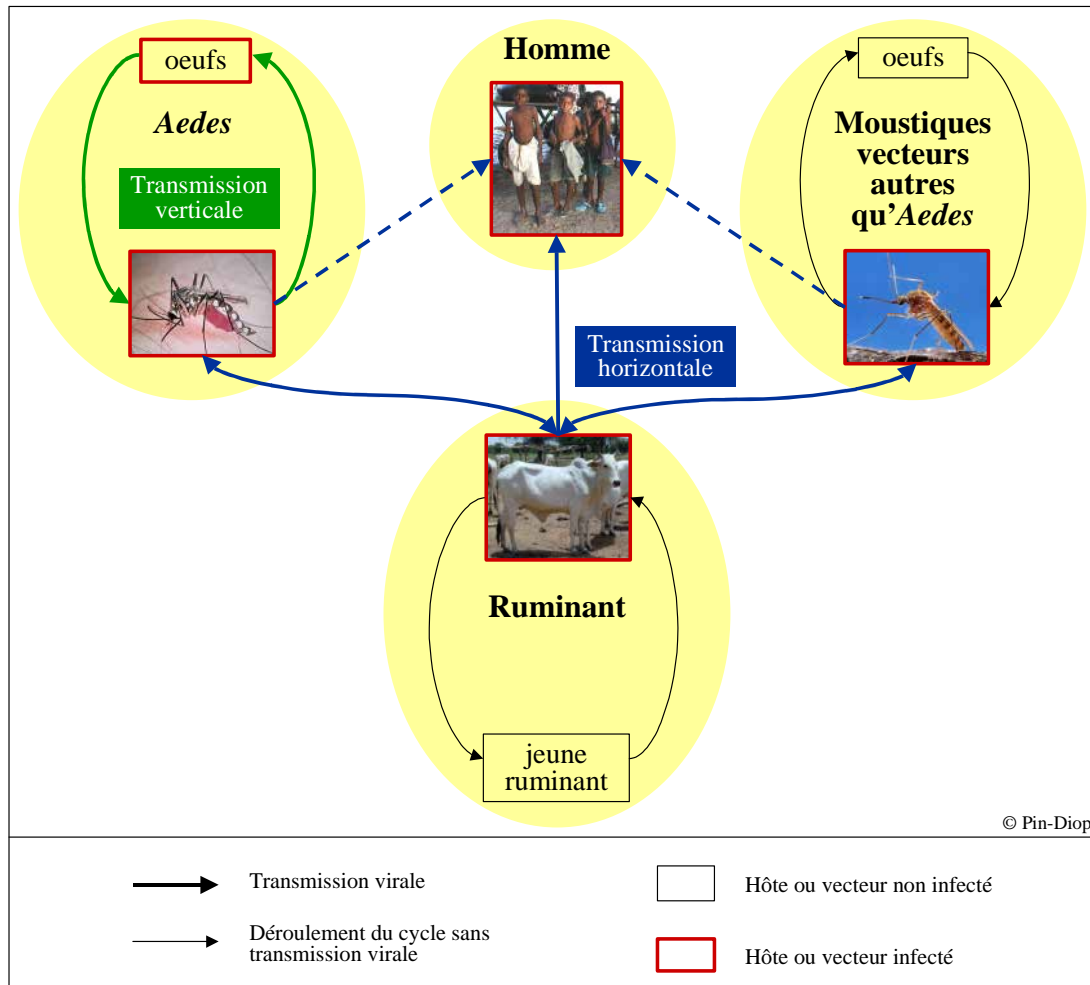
oeufs

*Aedes*

Transmission verticale

**Homme**

oeufs

**Moustiques vecteurs autres qu'*Aedes***

Transmission horizontale

**Ruminant**

jeune ruminant

© Pin-Diop

Transmission virale

Déroulement du cycle sans transmission virale

Hôte ou vecteur non infecté

Hôte ou vecteur infecté